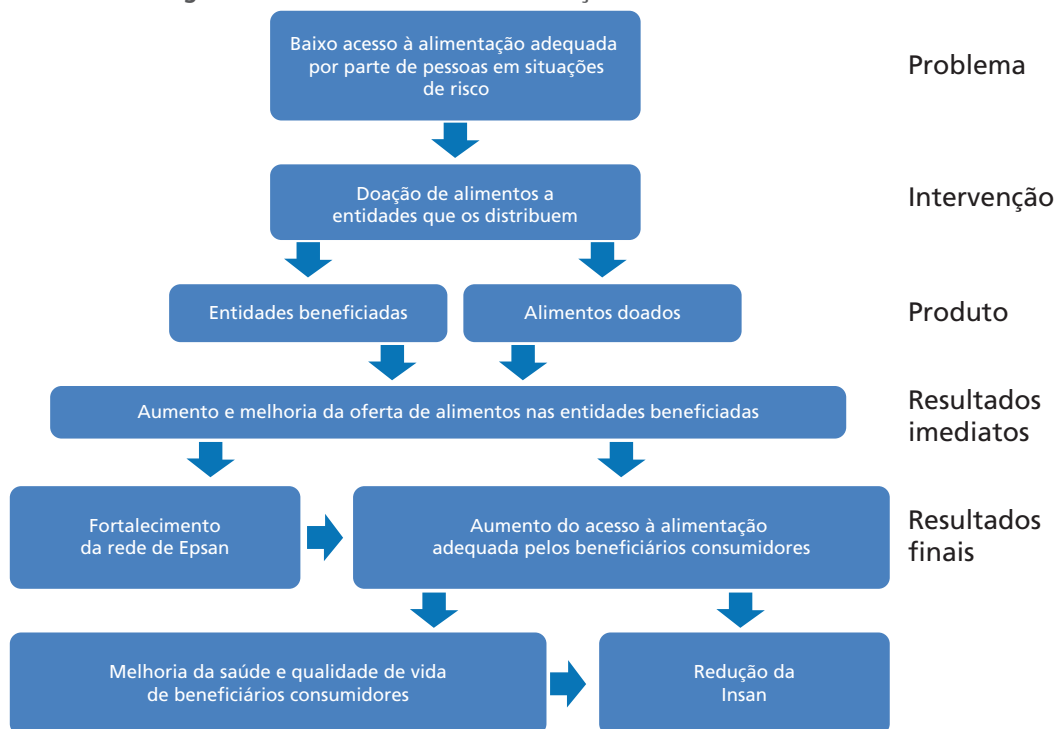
Baixo acesso à alimentação adequada por parte de pessoas em situações de risco

Problema

Doação de alimentos a entidades que os distribuem

Intervenção

Entidades beneficiadas

Alimentos doados

Produto

Aumento e melhoria da oferta de alimentos nas entidades beneficiadas

Resultados imediatos

Fortalecimento da rede de Epsan

Aumento do acesso à alimentação adequada pelos beneficiários consumidores

Resultados finais

Melhoria da saúde e qualidade de vida de beneficiários consumidores

Redução da Insan